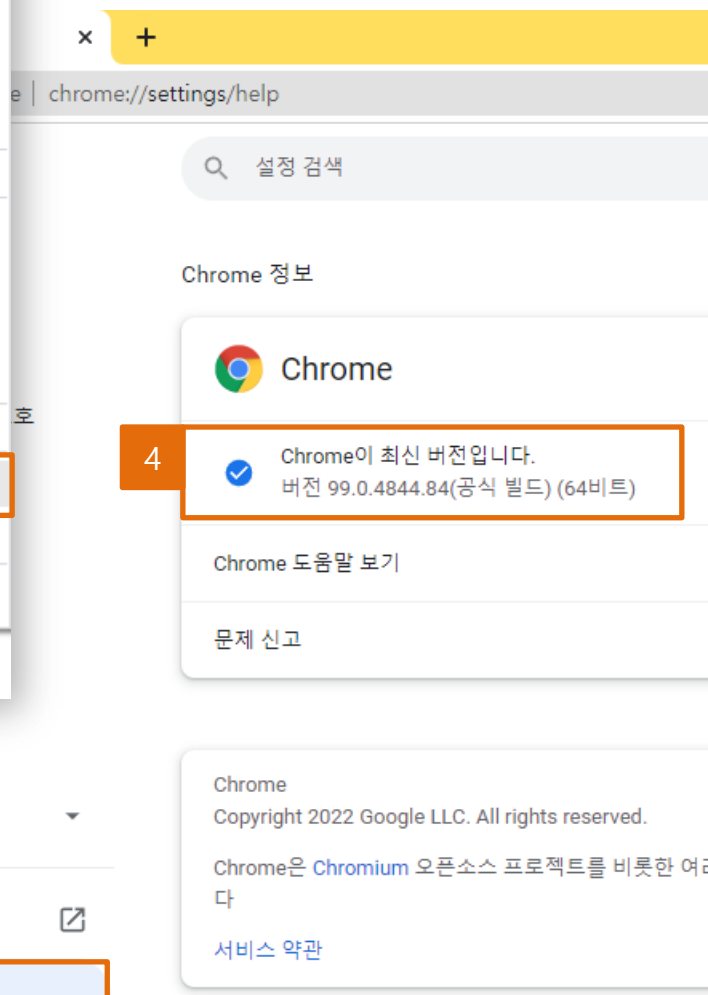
×
+
e | chrome://settings/help

설정 검색

Chrome 정보

Chrome

4

Chrome이 최신 버전입니다.
버전 99.0.4844.84(공식 빌드) (64비트)

Chrome 도움말 보기

문제 신고

Chrome
Copyright 2022 Google LLC. All rights reserved.

Chrome은 Chromium 오픈소스 프로젝트를 비롯한 여러
다

서비스 약관

호